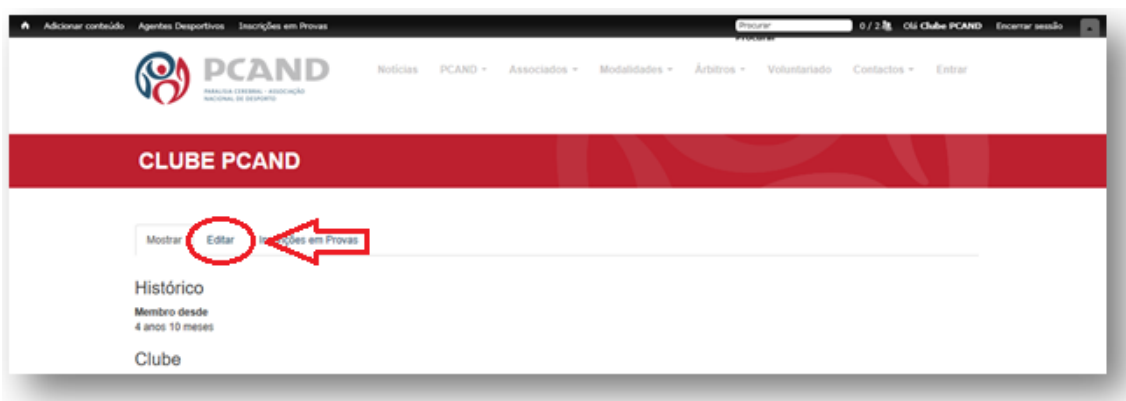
Adicionar conteúdo Agentes Desportivos Inscrições em Provas

Procurar 0 / 2 Olá Clube PCAND Encerrar sessão

Procurar

PCAND
PARALISIA CEREBRAL - ASSOCIAÇÃO NACIONAL DE DESPORTO

Notícias PCAND Associados Modalidades Árbitros Voluntariado Contactos Entrar

CLUBE PCAND

Mostrar Editar In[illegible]ções em Provas

Histórico

Membro desde
4 anos 10 meses

Clube